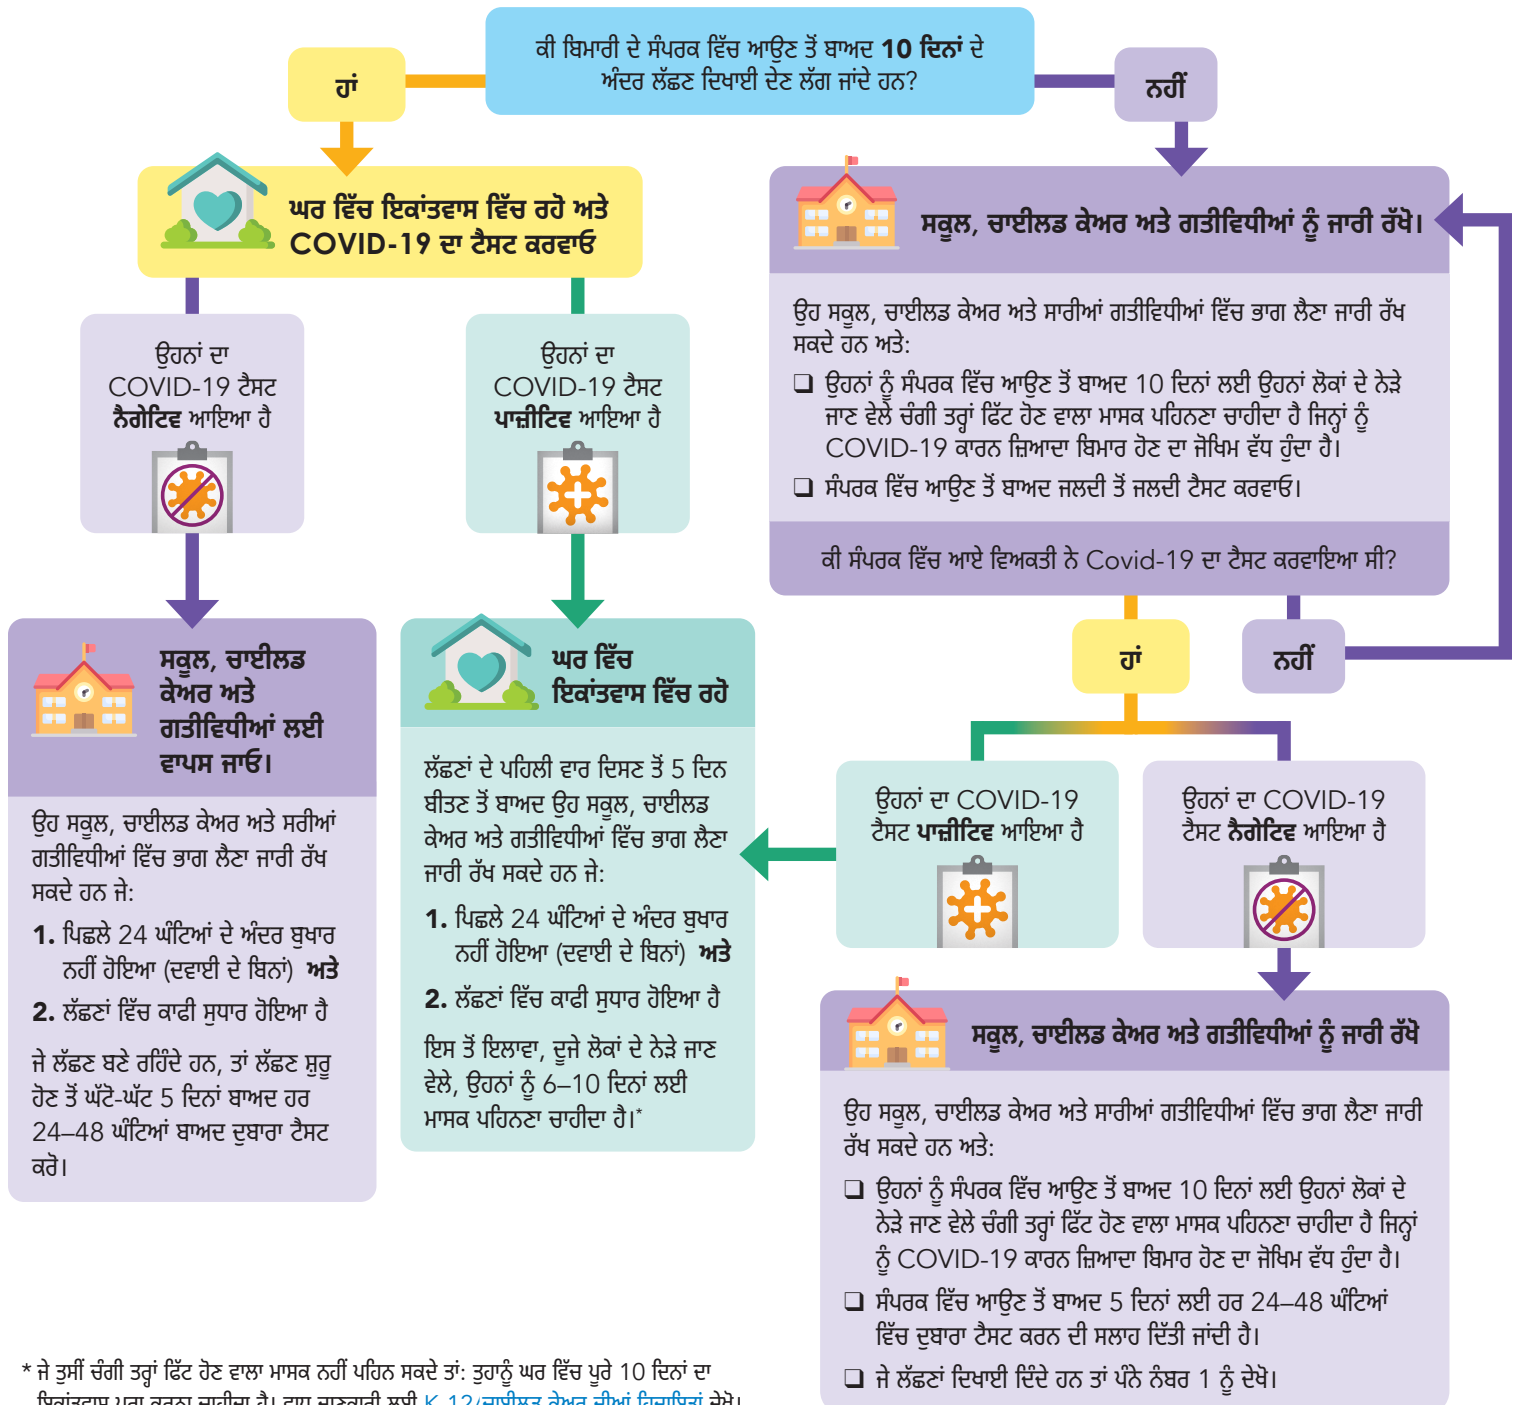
ਕੀ ਬਿਮਾਰੀ ਦੇ ਸੰਪਰਕ ਵਿੱਚ ਆਉਣ ਤੋਂ ਬਾਅਦ 10 ਦਿਨਾਂ ਦੇ ਅੰਦਰ ਲੱਛਣ ਦਿਖਾਈ ਦੇਣ ਲੱਗ ਜਾਂਦੇ ਹਨ?

ਹਾਂ

ਨਹੀਂ

ਘਰ ਵਿੱਚ ਇਕਾਂਤਵਾਸ ਵਿੱਚ ਰਹੋ ਅਤੇ COVID-19 ਦਾ ਟੈਸਟ ਕਰਵਾਓ

ਉਹਨਾਂ ਦਾ COVID-19 ਟੈਸਟ ਨੈਗੇਟਿਵ ਆਇਆ ਹੈ

ਉਹਨਾਂ ਦਾ COVID-19 ਟੈਸਟ ਪਾਜ਼ੀਟਿਵ ਆਇਆ ਹੈ

ਸਕੂਲ, ਚਾਈਲਡ ਕੇਅਰ ਅਤੇ ਗਤੀਵਿਧੀਆਂ ਲਈ ਵਾਪਸ ਜਾਓ।

ਉਹ ਸਕੂਲ, ਚਾਈਲਡ ਕੇਅਰ ਅਤੇ ਸਰੀਆਂ ਗਤੀਵਿਧੀਆਂ ਵਿੱਚ ਭਾਗ ਲੈਣਾ ਜਾਰੀ ਰੱਖ ਸਕਦੇ ਹਨ ਜੇ:

1. ਪਿਛਲੇ 24 ਘੰਟਿਆਂ ਦੇ ਅੰਦਰ ਬੁਖਾਰ ਨਹੀਂ ਹੋਇਆ (ਦਵਾਈ ਦੇ ਬਿਨਾਂ) ਅਤੇ

2. ਲੱਛਣਾਂ ਵਿੱਚ ਕਾਫੀ ਸੁਧਾਰ ਹੋਇਆ ਹੈ

ਜੇ ਲੱਛਣ ਬਣੇ ਰਹਿੰਦੇ ਹਨ, ਤਾਂ ਲੱਛਣ ਸ਼ੁਰੂ ਹੋਣ ਤੋਂ ਘੱਟੋ-ਘੱਟ 5 ਦਿਨਾਂ ਬਾਅਦ ਹਰ 24–48 ਘੰਟਿਆਂ ਬਾਅਦ ਦੁਬਾਰਾ ਟੈਸਟ ਕਰੋ।

ਘਰ ਵਿੱਚ ਇਕਾਂਤਵਾਸ ਵਿੱਚ ਰਹੋ

ਲੱਛਣਾਂ ਦੇ ਪਹਿਲੀ ਵਾਰ ਦਿਸਣ ਤੋਂ 5 ਦਿਨ ਬੀਤਣ ਤੋਂ ਬਾਅਦ ਉਹ ਸਕੂਲ, ਚਾਈਲਡ ਕੇਅਰ ਅਤੇ ਗਤੀਵਿਧੀਆਂ ਵਿੱਚ ਭਾਗ ਲੈਣਾ ਜਾਰੀ ਰੱਖ ਸਕਦੇ ਹਨ ਜੇ:

1. ਪਿਛਲੇ 24 ਘੰਟਿਆਂ ਦੇ ਅੰਦਰ ਬੁਖਾਰ ਨਹੀਂ ਹੋਇਆ (ਦਵਾਈ ਦੇ ਬਿਨਾਂ) ਅਤੇ

2. ਲੱਛਣਾਂ ਵਿੱਚ ਕਾਫੀ ਸੁਧਾਰ ਹੋਇਆ ਹੈ

ਇਸ ਤੋਂ ਇਲਾਵਾ, ਦੂਜੇ ਲੋਕਾਂ ਦੇ ਨੇੜੇ ਜਾਣ ਵੇਲੇ, ਉਹਨਾਂ ਨੂੰ 6–10 ਦਿਨਾਂ ਲਈ ਮਾਸਕ ਪਹਿਨਣਾ ਚਾਹੀਦਾ ਹੈ।*

ਸਕੂਲ, ਚਾਈਲਡ ਕੇਅਰ ਅਤੇ ਗਤੀਵਿਧੀਆਂ ਨੂੰ ਜਾਰੀ ਰੱਖੋ।

ਉਹ ਸਕੂਲ, ਚਾਈਲਡ ਕੇਅਰ ਅਤੇ ਸਾਰੀਆਂ ਗਤੀਵਿਧੀਆਂ ਵਿੱਚ ਭਾਗ ਲੈਣਾ ਜਾਰੀ ਰੱਖ ਸਕਦੇ ਹਨ ਅਤੇ:

❑ ਉਹਨਾਂ ਨੂੰ ਸੰਪਰਕ ਵਿੱਚ ਆਉਣ ਤੋਂ ਬਾਅਦ 10 ਦਿਨਾਂ ਲਈ ਉਹਨਾਂ ਲੋਕਾਂ ਦੇ ਨੇੜੇ ਜਾਣ ਵੇਲੇ ਚੰਗੀ ਤਰ੍ਹਾਂ ਫਿੱਟ ਹੋਣ ਵਾਲਾ ਮਾਸਕ ਪਹਿਨਣਾ ਚਾਹੀਦਾ ਹੈ ਜਿਨ੍ਹਾਂ ਨੂੰ COVID-19 ਕਾਰਨ ਜ਼ਿਆਦਾ ਬਿਮਾਰ ਹੋਣ ਦਾ ਜੋਖਿਮ ਵੱਧ ਹੁੰਦਾ ਹੈ।

❑ ਸੰਪਰਕ ਵਿੱਚ ਆਉਣ ਤੋਂ ਬਾਅਦ ਜਲਦੀ ਤੋਂ ਜਲਦੀ ਟੈਸਟ ਕਰਵਾਓ।

ਕੀ ਸੰਪਰਕ ਵਿੱਚ ਆਏ ਵਿਅਕਤੀ ਨੇ Covid-19 ਦਾ ਟੈਸਟ ਕਰਵਾਇਆ ਸੀ?

ਹਾਂ

ਨਹੀਂ

ਉਹਨਾਂ ਦਾ COVID-19 ਟੈਸਟ ਪਾਜ਼ੀਟਿਵ ਆਇਆ ਹੈ

ਉਹਨਾਂ ਦਾ COVID-19 ਟੈਸਟ ਨੈਗੇਟਿਵ ਆਇਆ ਹੈ

ਸਕੂਲ, ਚਾਈਲਡ ਕੇਅਰ ਅਤੇ ਗਤੀਵਿਧੀਆਂ ਨੂੰ ਜਾਰੀ ਰੱਖੋ

ਉਹ ਸਕੂਲ, ਚਾਈਲਡ ਕੇਅਰ ਅਤੇ ਸਾਰੀਆਂ ਗਤੀਵਿਧੀਆਂ ਵਿੱਚ ਭਾਗ ਲੈਣਾ ਜਾਰੀ ਰੱਖ ਸਕਦੇ ਹਨ ਅਤੇ:

❑ ਉਹਨਾਂ ਨੂੰ ਸੰਪਰਕ ਵਿੱਚ ਆਉਣ ਤੋਂ ਬਾਅਦ 10 ਦਿਨਾਂ ਲਈ ਉਹਨਾਂ ਲੋਕਾਂ ਦੇ ਨੇੜੇ ਜਾਣ ਵੇਲੇ ਚੰਗੀ ਤਰ੍ਹਾਂ ਫਿੱਟ ਹੋਣ ਵਾਲਾ ਮਾਸਕ ਪਹਿਨਣਾ ਚਾਹੀਦਾ ਹੈ ਜਿਨ੍ਹਾਂ ਨੂੰ COVID-19 ਕਾਰਨ ਜ਼ਿਆਦਾ ਬਿਮਾਰ ਹੋਣ ਦਾ ਜੋਖਿਮ ਵੱਧ ਹੁੰਦਾ ਹੈ।

❑ ਸੰਪਰਕ ਵਿੱਚ ਆਉਣ ਤੋਂ ਬਾਅਦ 5 ਦਿਨਾਂ ਲਈ ਹਰ 24–48 ਘੰਟਿਆਂ ਵਿੱਚ ਦੁਬਾਰਾ ਟੈਸਟ ਕਰਨ ਦੀ ਸਲਾਹ ਦਿੱਤੀ ਜਾਂਦੀ ਹੈ।

❑ ਜੇ ਲੱਛਣਾਂ ਦਿਖਾਈ ਦਿੰਦੇ ਹਨ ਤਾਂ ਪੰਨੇ ਨੰਬਰ 1 ਨੂੰ ਦੇਖੋ।

* ਜੇ ਤੁਸੀਂ ਚੰਗੀ ਤਰ੍ਹਾਂ ਫਿੱਟ ਹੋਣ ਵਾਲਾ ਮਾਸਕ ਨਹੀਂ ਪਹਿਨ ਸਕਦੇ ਤਾਂ: ਤੁਹਾਨੂੰ ਘਰ ਵਿੱਚ ਪੂਰੇ 10 ਦਿਨਾਂ ਦਾ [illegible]